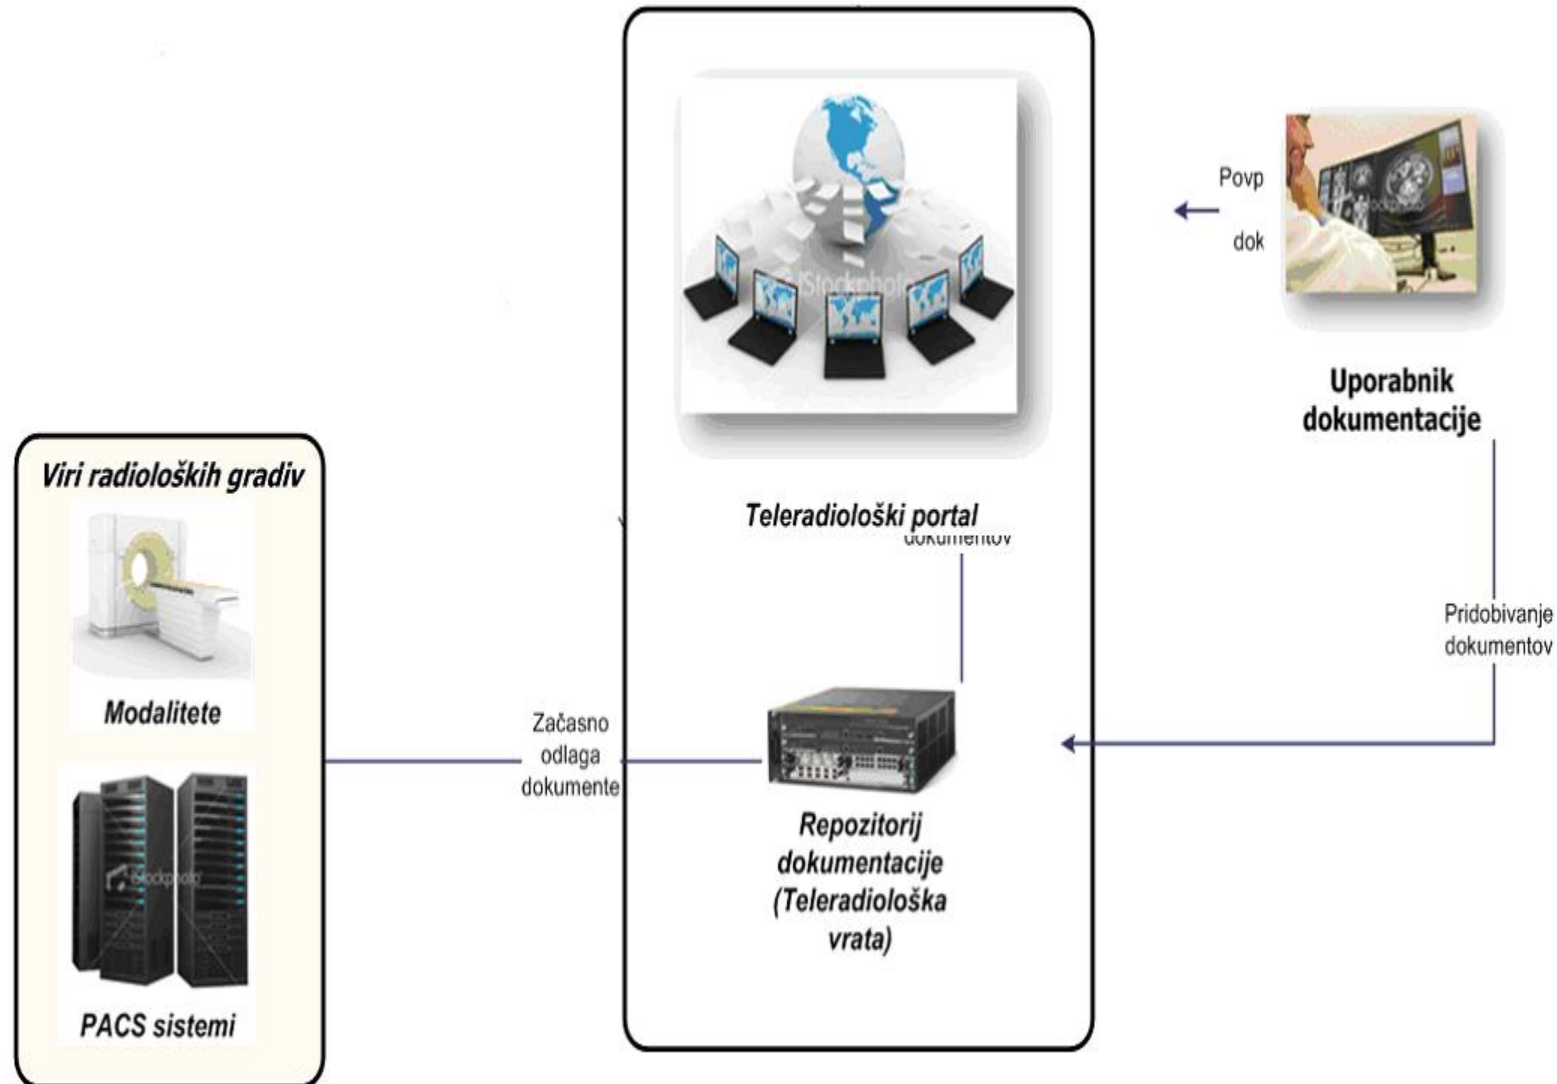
Viri radioloških gradiv

Modalitete

PACS sistemi

Teleradiološki portal

dokumentov

Začasno odlaga dokumente

Repozitorij dokumentacije (Teleradiološka vrata)

Povp

dok

Uporabnik dokumentacije

Pridobivanje dokumentov